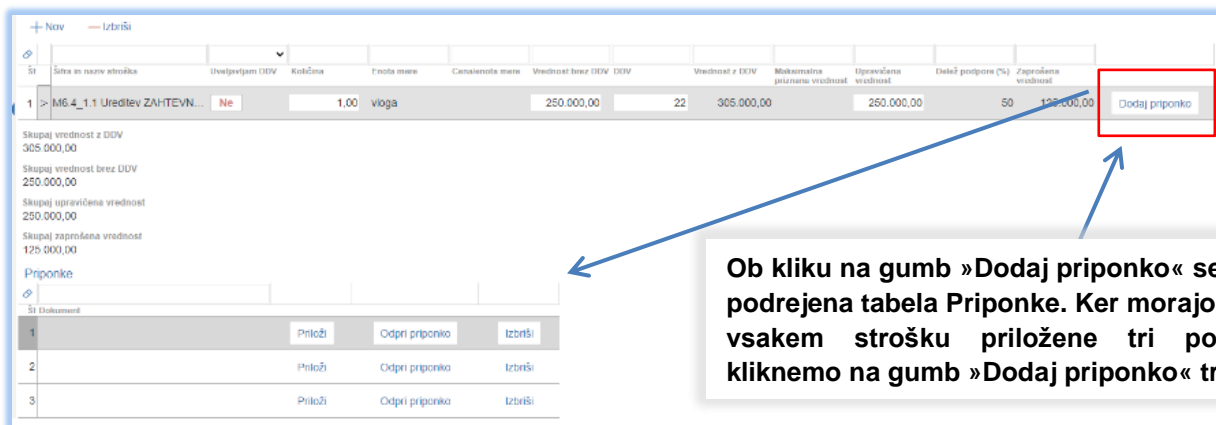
+ Nov — Izbriši

| Št | Šifra in naziv stroška | Uveljavljam DDV | Količina | Enota mere | Cena/enota mere | Vrednost brez DDV | DDV | Vrednost z DDV | Maksimalna priznana vrednost | Upravičena vrednost | Delež podpore (%) | Zaprošena vrednost | |
|---|---|---|---|---|---|---|---|---|---|---|---|---|---|
| 1 | > M6.4_1.1 Ureditev ZAHTEVN... | Ne | 1,00 | vloga | | 250.000,00 | 22 | 305.000,00 | | 250.000,00 | 50 | 125.000,00 | Dodaj priponko |

Skupaj vrednost z DDV
305.000,00
Skupaj vrednost brez DDV
250.000,00
Skupaj upravičena vrednost
250.000,00
Skupaj zaprošena vrednost
125.000,00

Priponke

| Št | Dokument | | | |
|---|---|---|---|---|
| 1 | | Priloži | Odpri priponko | Izbriši |
| 2 | | Priloži | Odpri priponko | Izbriši |
| 3 | | Priloži | Odpri priponko | Izbriši |

Ob kliku na gumb »Dodaj priponko« se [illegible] podrejena tabela Priponke. Ker morajo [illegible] vsakem strošku priložene tri po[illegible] kliknemo na gumb »Dodaj priponko« tr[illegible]